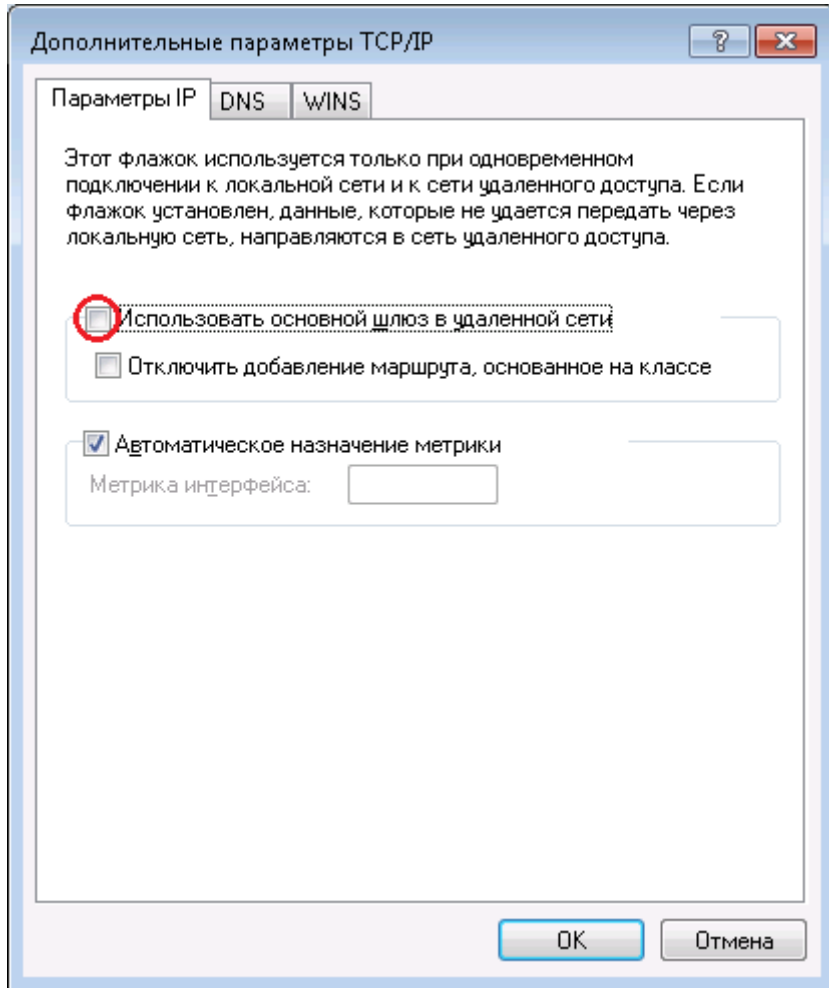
Дополнительные параметры TCP/IP

?

Параметры IP

DNS

WINS

Этот флажок используется только при одновременном подключении к локальной сети и к сети удаленного доступа. Если флажок установлен, данные, которые не удается передать через локальную сеть, направляются в сеть удаленного доступа.

Использовать основной шлюз в удаленной сети

Отключить добавление маршрута, основанное на классе

Автоматическое назначение метрики

Метрика интерфейса:

OK

Отмена